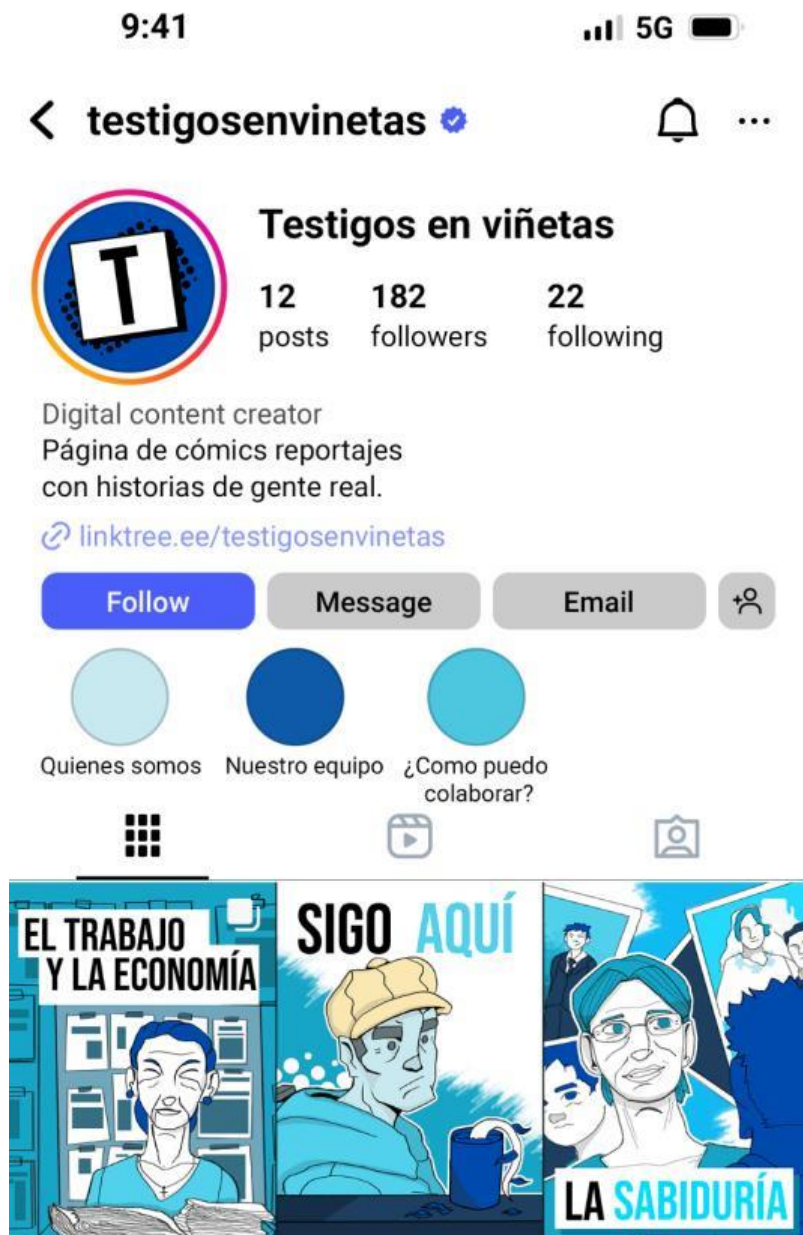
9:41
5G

testigosenvinetas

T

Testigos en viñetas

12
posts

182
followers

22
following

Digital content creator
Página de cómics reportajes con historias de gente real.

linktree.ee/testigosenvinetas

Follow
Message
Email

Quienes somos
Nuestro equipo
¿Como puedo colaborar?

EL TRABAJO Y LA ECONOMÍA

SIGO AQUÍ

LA SABIDURÍA